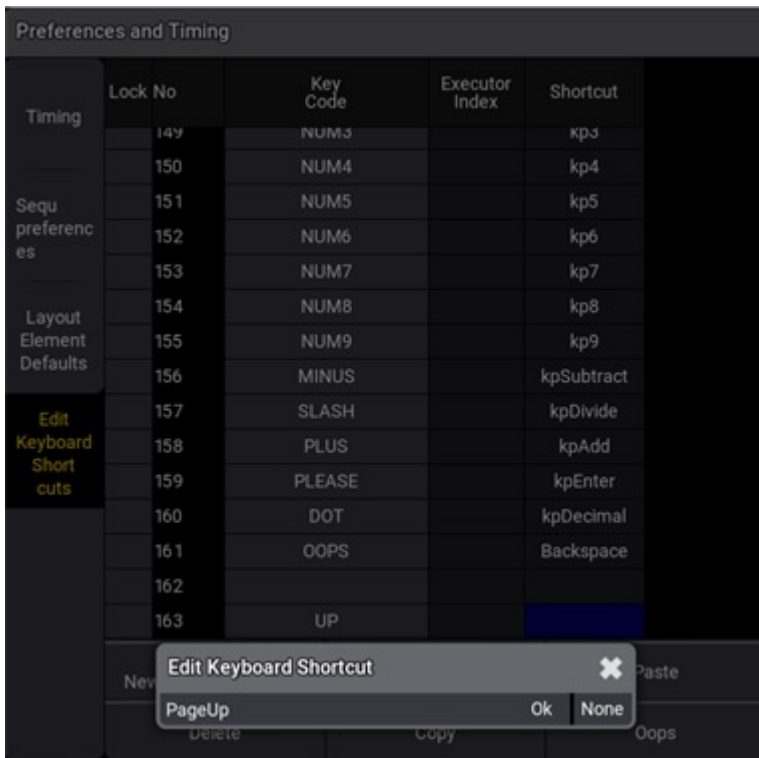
Preferences and Timing

Timing

Sequ preferenc es

Layout Element Defaults

Edit Keyboard Short cuts

| Lock | No | Key Code | Executor Index | Shortcut |
|---|---|---|---|---|
| | 149 | NUM3 | | kp3 |
| | 150 | NUM4 | | kp4 |
| | 151 | NUM5 | | kp5 |
| | 152 | NUM6 | | kp6 |
| | 153 | NUM7 | | kp7 |
| | 154 | NUM8 | | kp8 |
| | 155 | NUM9 | | kp9 |
| | 156 | MINUS | | kpSubtract |
| | 157 | SLASH | | kpDivide |
| | 158 | PLUS | | kpAdd |
| | 159 | PLEASE | | kpEnter |
| | 160 | DOT | | kpDecimal |
| | 161 | OOPS | | Backspace |
| | 162 | | | |
| | 163 | UP | | |

Nev

Paste

Delete

Copy

Oops

Edit Keyboard Shortcut

PageUp

Ok

None